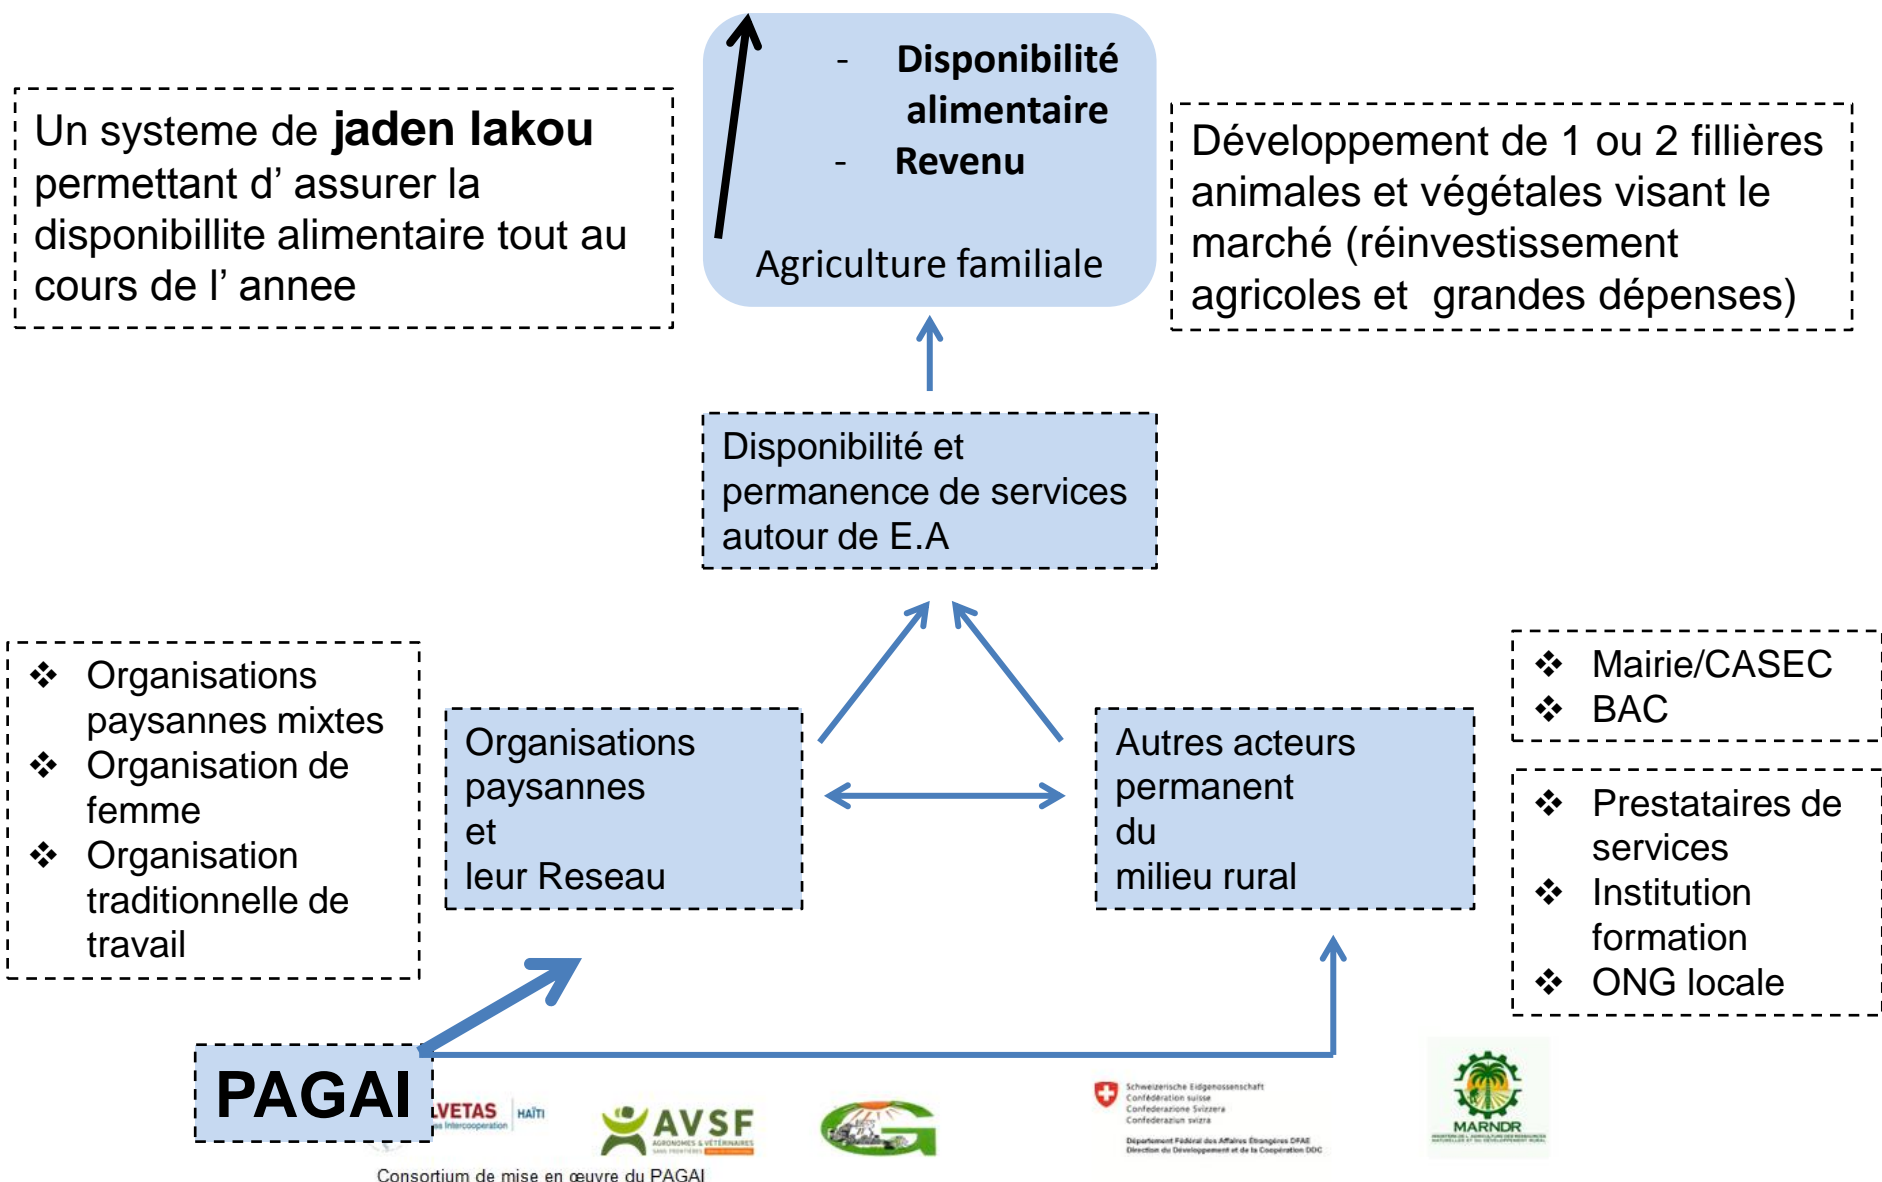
- Disponibilité alimentaire
- Revenu

Agriculture familiale

Un systeme de **jaden lakou** permettant d' assurer la disponibillite alimentaire tout au cours de l' annee

Développement de 1 ou 2 fillières animales et végétales visant le marché (réinvestissement agricoles et grandes dépenses)

Disponibilité et permanence de services autour de E.A

❖ Organisations paysannes mixtes
❖ Organisation de femme
❖ Organisation traditionnelle de travail

Organisations paysannes et leur Reseau

Autres acteurs permanent du milieu rural

❖ Mairie/CASEC
❖ BAC

❖ Prestataires de services
❖ Institution formation
❖ ONG locale

PAGAI

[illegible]VETAS HAÏTI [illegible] Intercooperation

AVSF AGRONOMES & VÉTÉRINAIRES SANS FRONTIÈRES

Schweizerische Eidgenossenschaft
Confédération suisse
Confederazione Svizzera
Confederaziun svizra
Département Fédéral des Affaires Étrangères DFAE
Direction du Développement et de la Coopération DDC

MARNDR

Consortium de mise en œuvre du PAGAI